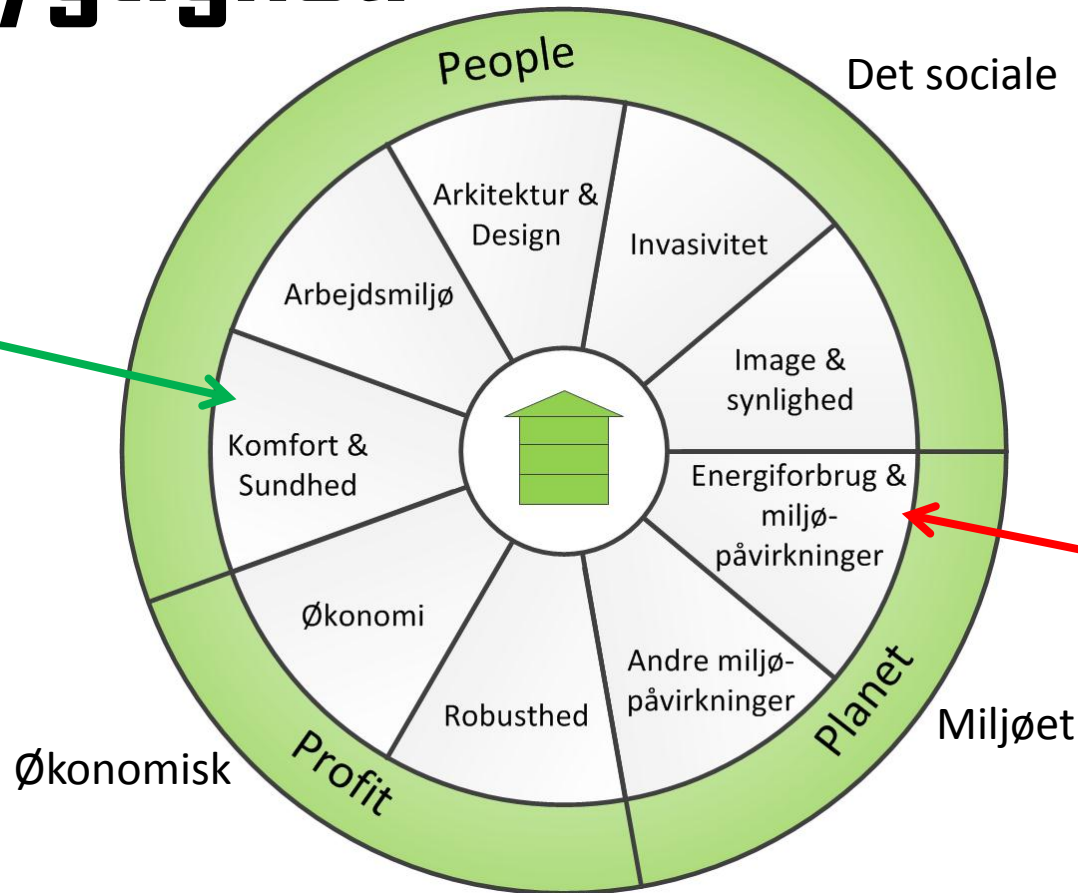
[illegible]

People

Det sociale

Arkitektur & Design

Invasivitet

Arbejdsmiljø

Image & synlighed

Komfort & Sundhed

Energiforbrug & miljøpåvirkninger

Økonomi

Andre miljøpåvirkninger

Robusthed

Planet

Miljøet

Økonomisk

Profit